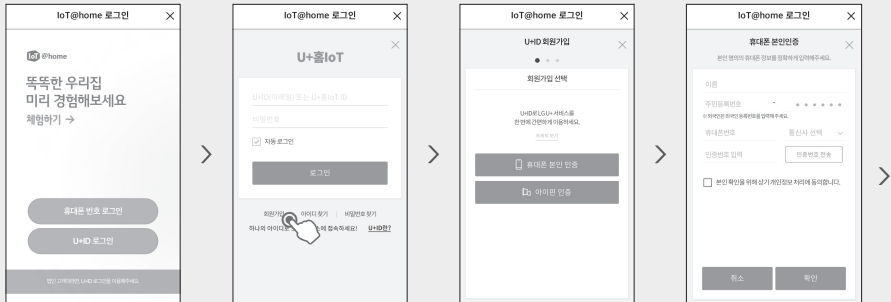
IoT@home 로그인 ×

IoT @home

똑똑한 우리집
미리 경험해보세요

체험하기 →

휴대폰 번호 로그인

U+ID 로그인

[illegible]

IoT@home 로그인 ×

×

U+홈IoT

U+ID(이메일) 또는 U+홈IoT ID

비밀번호

☑ 자동 로그인

로그인

회원가입 | 아이디 찾기 | 비밀번호 찾기

하나의 아이디로 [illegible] 접속하세요! U+ID란?

IoT@home 로그인 ×

U+ID 회원가입 ×

회원가입 선택

U+ID로 LG U+ 서비스를
한 번에 간편하게 이용하세요.

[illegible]

휴대폰 본인 인증

아이핀 인증

IoT@home 로그인 ×

휴대폰 본인인증 ×

본인 명의의 휴대폰 정보를 정확하게 입력해주세요.

이름

주민등록번호 - ● ● ● ● ● ●

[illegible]

휴대폰번호 통신사 선택

인증번호 입력 인증번호 전송

☐ 본인 확인을 위해 상기 개인정보 처리에 동의합니다.

취소 확인